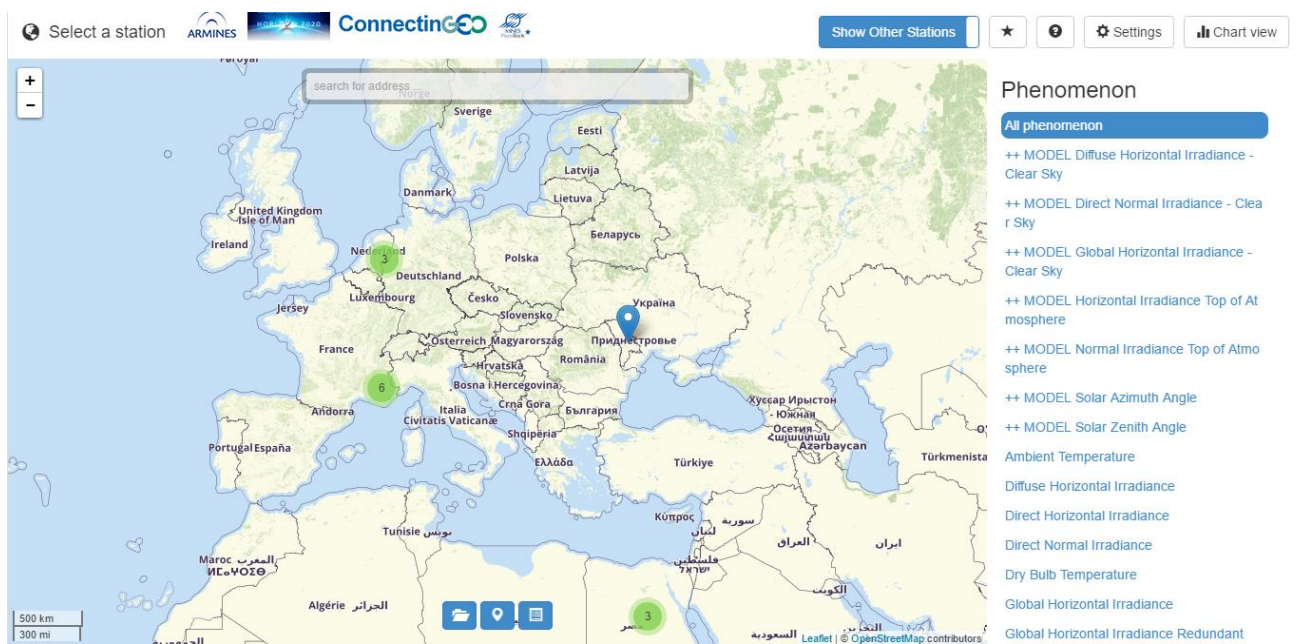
Select a station ARMINES ConnectinGEO

Show Other Stations Settings Chart view

search for address

+
-

Føroyar
Sverige
Eesti
Latvija
Danmark
Lietuva
United Kingdom
Isle of Man
Ireland
Беларусь
Nederland
Polska
Deutschland
Luxembourg
Česko
Україна
Jersey
Slovensko
France
Österreich
Magyarország
Придністровье
Hrvatska
România
Bosna i Hercegovina
Andorra
Italia
Crna Gora
България
Civitatis Vaticanæ
Shqipëria
Хуссар Ирыстон - Южная Осетия
Azərbaycan
Portugal
España
Ελλάδα
Türkiye
Türkmenista
Κύπρος
سوريا
Tunisie تونس
العراق
ايران
Maroc المغرب
Algérie الجزائر
الكويت
السعودية

3
6
3

500 km
300 mi

Leaflet | © OpenStreetMap contributors

Phenomenon
All phenomenon
++ MODEL Diffuse Horizontal Irradiance - Clear Sky
++ MODEL Direct Normal Irradiance - Clear Sky
++ MODEL Global Horizontal Irradiance - Clear Sky
++ MODEL Horizontal Irradiance Top of Atmosphere
++ MODEL Normal Irradiance Top of Atmosphere
++ MODEL Solar Azimuth Angle
++ MODEL Solar Zenith Angle
Ambient Temperature
Diffuse Horizontal Irradiance
Direct Horizontal Irradiance
Direct Normal Irradiance
Dry Bulb Temperature
Global Horizontal Irradiance
Global Horizontal Irradiance Redundant